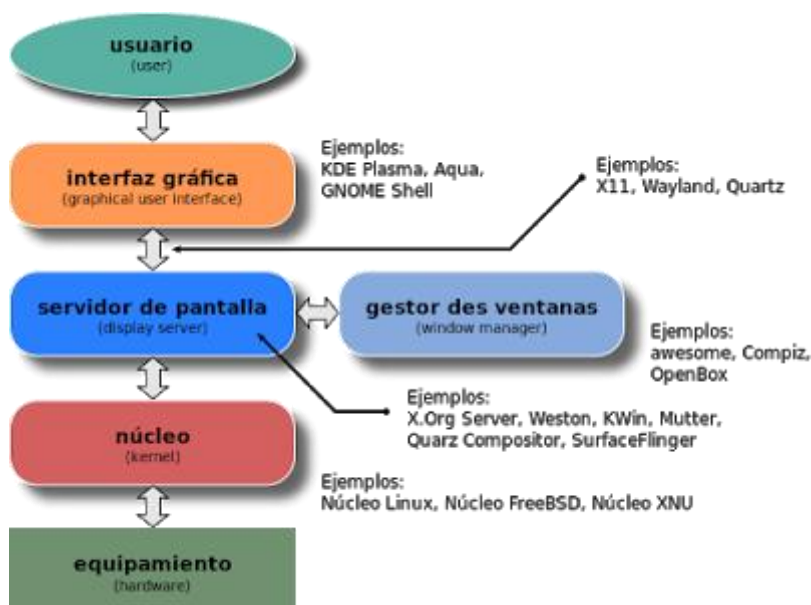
usuario
(user)

interfaz gráfica
(graphical user interface)

Ejemplos:
KDE Plasma, Aqua, GNOME Shell

Ejemplos:
X11, Wayland, Quartz

servidor de pantalla
(display server)

gestor des ventanas
(window manager)

Ejemplos:
awesome, Compiz, OpenBox

Ejemplos:
X.Org Server, Weston, KWin, Mutter, Quarz Compositor, SurfaceFlinger

núcleo
(kernel)

Ejemplos:
Núcleo Linux, Núcleo FreeBSD, Núcleo XNU

equipamiento
(hardware)